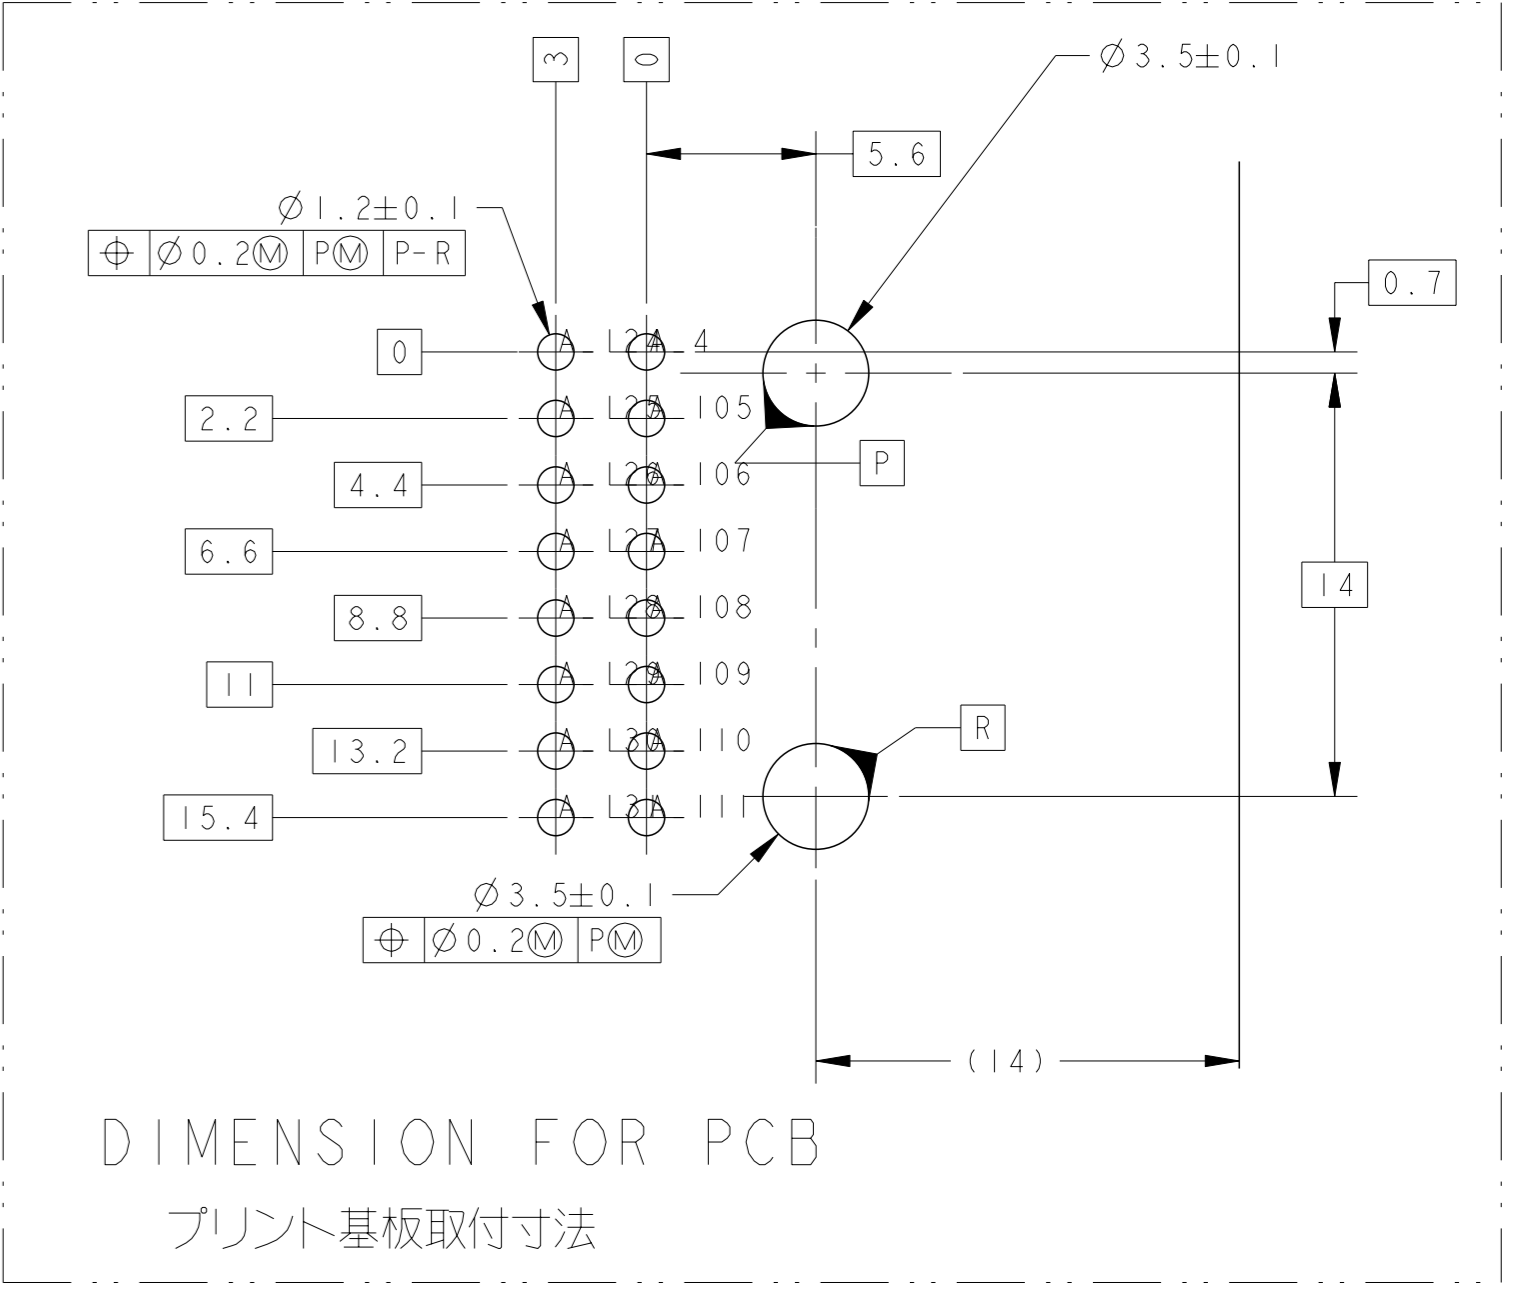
3
0
$\varnothing 3.5\pm0.1$
5.6
$\varnothing 1.2\pm0.1$

| ⊕ | $\varnothing$0.2Ⓜ | PⓂ | P-R |
|---|---|---|---|

0.7
0 A L24 A 4
2.2 A L25 A 105
4.4 A L26 A 106
P
6.6 A L27 A 107
14
8.8 A L28 A 108
11 A L29 A 109
13.2 A L30 A 110
R
15.4 A L31 A 111
$\varnothing 3.5\pm0.1$

| ⊕ | $\varnothing$0.2Ⓜ | PⓂ |
|---|---|---|

(14)

DIMENSION FOR PCB

プリント基板取付寸法